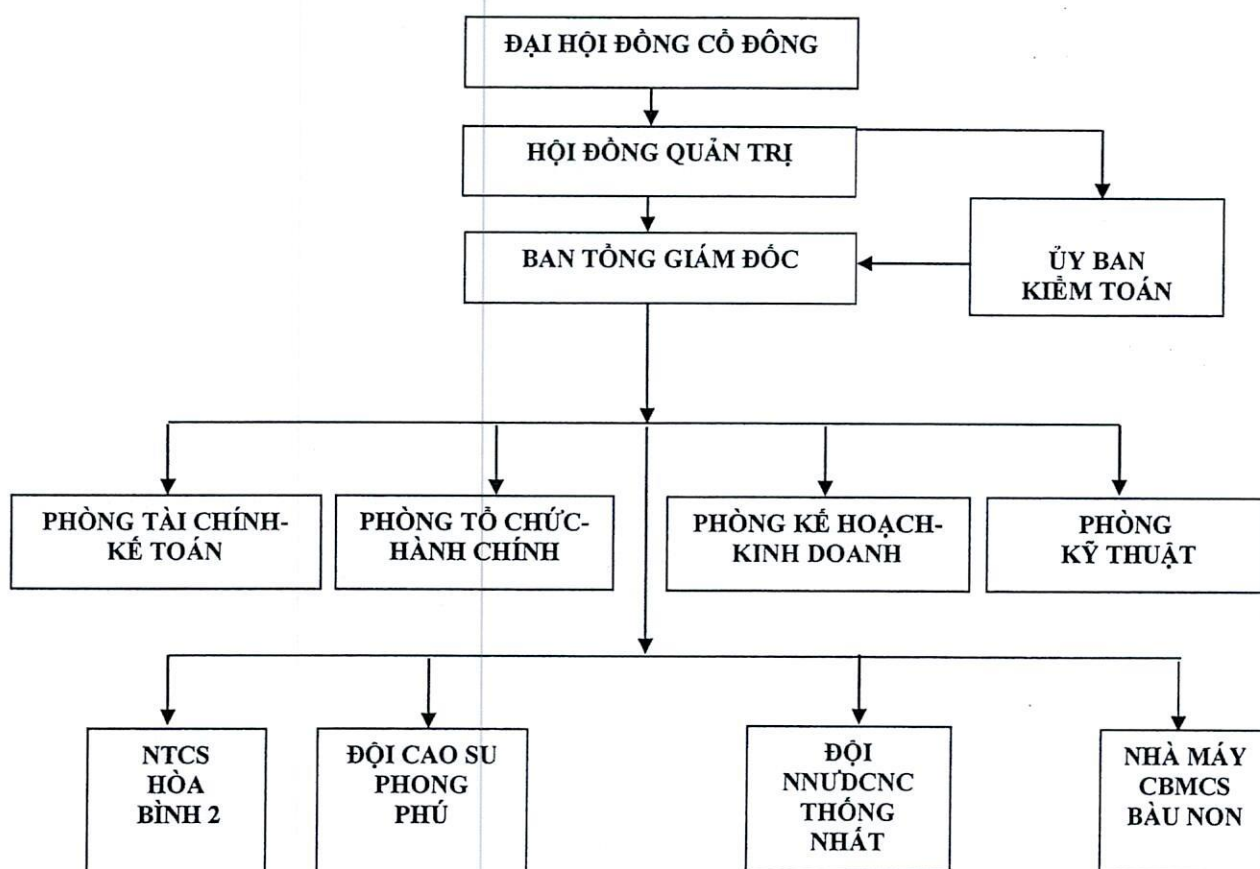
ĐẠI HỘI ĐỒNG CỔ ĐÔNG

HỘI ĐỒNG QUẢN TRỊ

BAN TỔNG GIÁM ĐỐC

ỦY BAN KIỂM TOÁN

PHÒNG TÀI CHÍNH-KẾ TOÁN

PHÒNG TỔ CHỨC-HÀNH CHÍNH

PHÒNG KẾ HOẠCH-KINH DOANH

PHÒNG KỸ THUẬT

NTCS HÒA BÌNH 2

ĐỘI CAO SU PHONG PHÚ

ĐỘI NNƯDCNC THỐNG NHẤT

NHÀ MÁY CBMCS BÀU NON